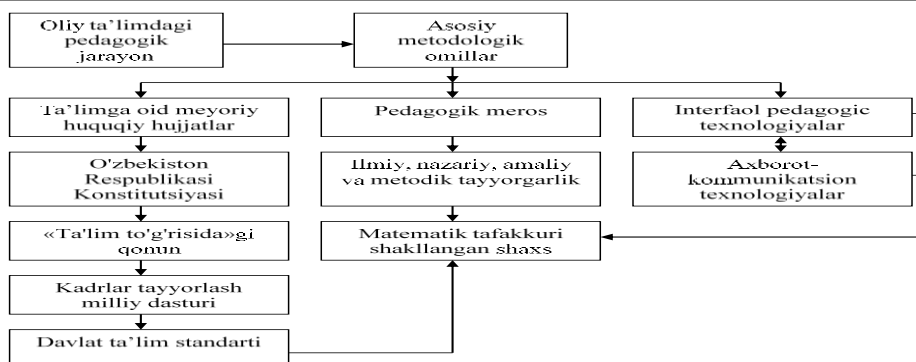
Oliy ta'limdagi pedagogik jarayon

Asosiy metodologik omillar

Ta'limga oid meyoriy huquqiy hujjatlar

Pedagogik meros

Interfaol pedagogic texnologiyalar

O'zbekiston Respublikasi Konstitutsiyasi

Ilmiy, nazariy, amaliy va metodik tayyorgarlik

Axborot-kommunikatsion texnologiyalar

«Ta'lim to'g'risida»gi qonun

Matematik tafakkuri shakllangan shaxs

Kadrlar tayyorlash milliy dasturi

Davlat ta'lim standarti